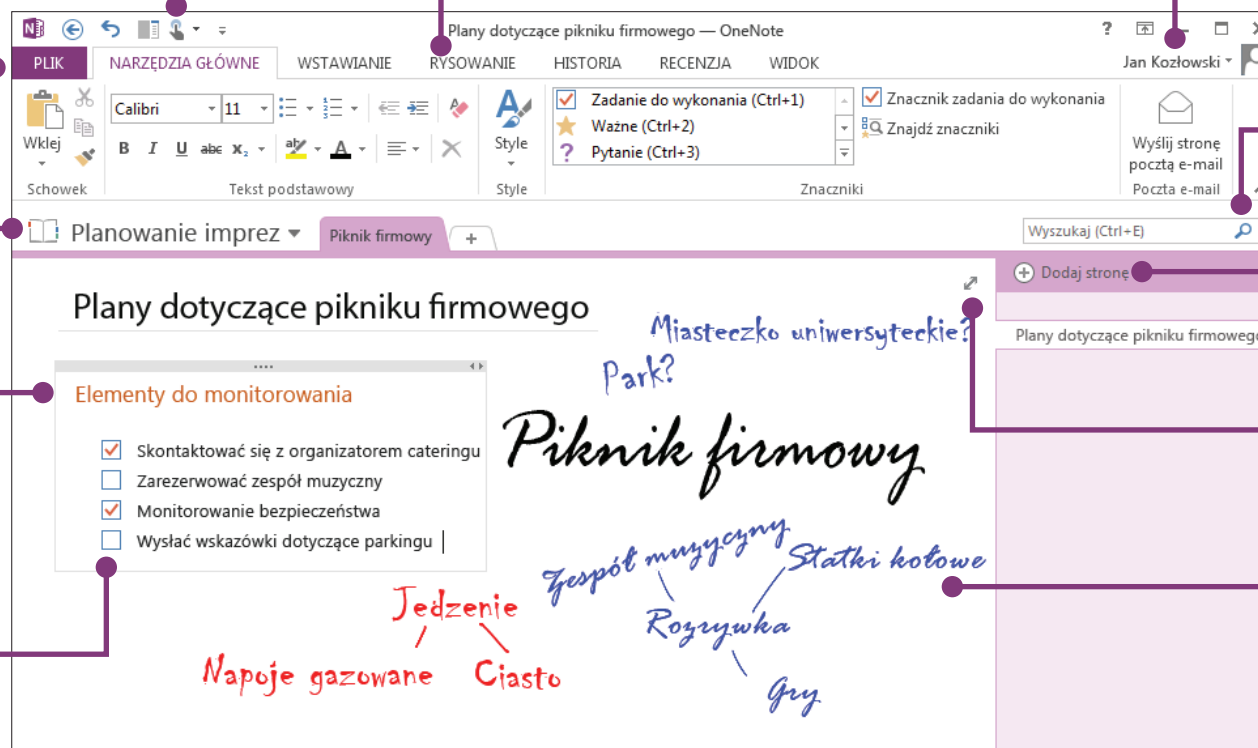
Plany dotyczące pikniku firmowego — OneNote

? Jan Kozłowski

PLIK NARZĘDZIA GŁÓWNE WSTAWIANIE RYSOWANIE HISTORIA RECENZJA WIDOK

Wklej Schowek

Calibri 11

B I U abc $x_2$

Tekst podstawowy

Style Style

Zadanie do wykonania (Ctrl+1)
Ważne (Ctrl+2)
Pytanie (Ctrl+3)

Znacznik zadania do wykonania
Znajdź znaczniki

Znaczniki

Wyślij stronę pocztą e-mail
Poczta e-mail

Planowanie imprez Piknik firmowy +

Wyszukaj (Ctrl+E)

Dodaj stronę

Plany dotyczące pikniku firmowego

Plany dotyczące pikniku firmowego

Elementy do monitorowania

Skontaktować się z organizatorem cateringu
Zarezerwować zespół muzyczny
Monitorowanie bezpieczeństwa
Wysłać wskazówki dotyczące parkingu

Miasteczko uniwersyteckie?
Park?

Piknik firmowy

Zespół muzyczny
Statki kołowe
Rozrywka
Gry

Jedzenie
Napoje gazowane
Ciasto